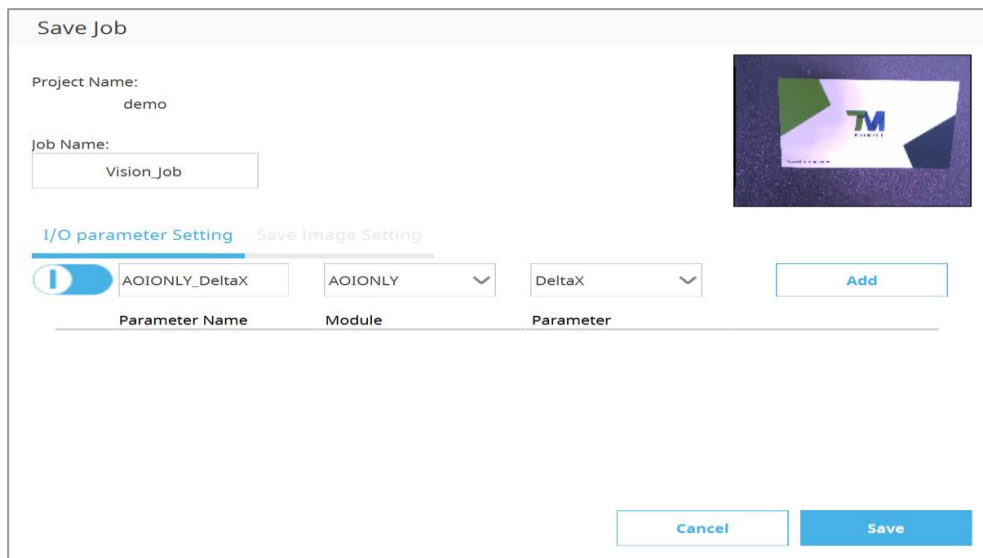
Save Job

Project Name:
demo

Job Name:
Vision_Job

TM
ROBOT

I/O parameter Setting
Save Image Setting

AOIONLY_DeltaX
AOIONLY
DeltaX
Add

| Parameter Name | Module | Parameter |
|---|---|---|

Cancel
Save